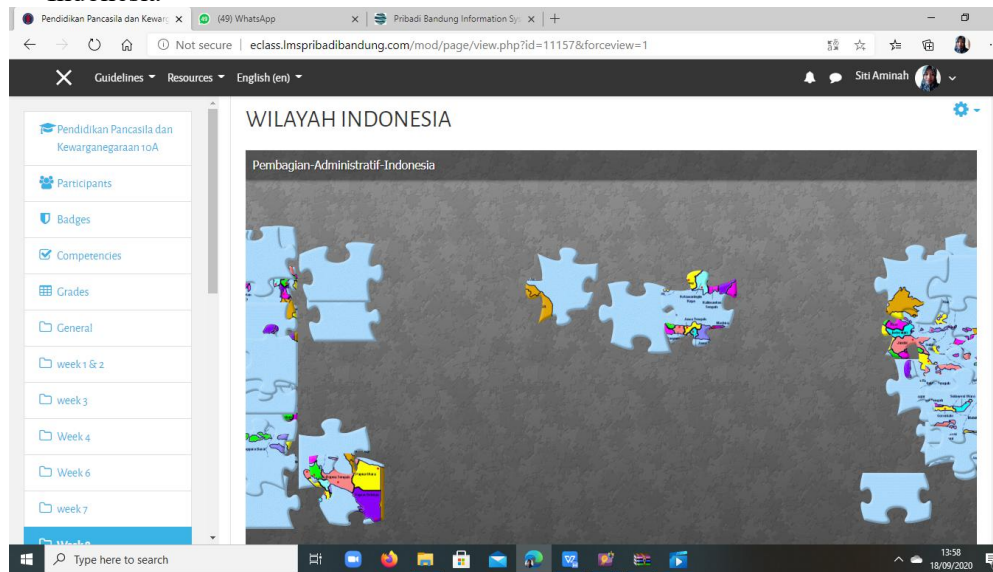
Pendidikan Pancasila dan Kewarg ×
(49) WhatsApp ×
Pribadi Bandung Information Sy ×
+

Not secure | eclass.lmspribadibandung.com/mod/page/view.php?id=11157&forceview=1

Guidelines ▾ Resources ▾ English (en) ▾
Siti Aminah

Pendidikan Pancasila dan Kewarganegaraan 10A
Participants
Badges
Competencies
Grades
General
week 1 & 2
week 3
Week 4
Week 6
week 7

WILAYAH INDONESIA

Pembagian-Administratif-Indonesia

Type here to search

13:58
18/09/2020